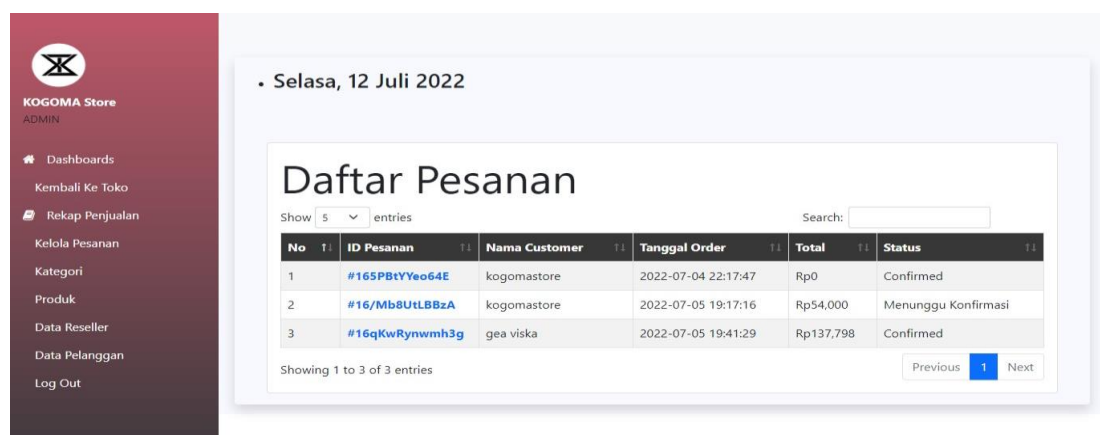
KOGOMA Store
ADMIN

Dashboards
Kembali Ke Toko
Rekap Penjualan
Kelola Pesanan
Kategori
Produk
Data Reseller
Data Pelanggan
Log Out

. Selasa, 12 Juli 2022

Daftar Pesanan

Show 5 entries

Search:

| No | ID Pesanan | Nama Customer | Tanggal Order | Total | Status |
|---|---|---|---|---|---|
| 1 | #165PBtYYeo64E | kogomastore | 2022-07-04 22:17:47 | Rp0 | Confirmed |
| 2 | #16/Mb8UtLBBzA | kogomastore | 2022-07-05 19:17:16 | Rp54,000 | Menunggu Konfirmasi |
| 3 | #16qKwRynwmh3g | gea viska | 2022-07-05 19:41:29 | Rp137,798 | Confirmed |

Showing 1 to 3 of 3 entries

Previous 1 Next